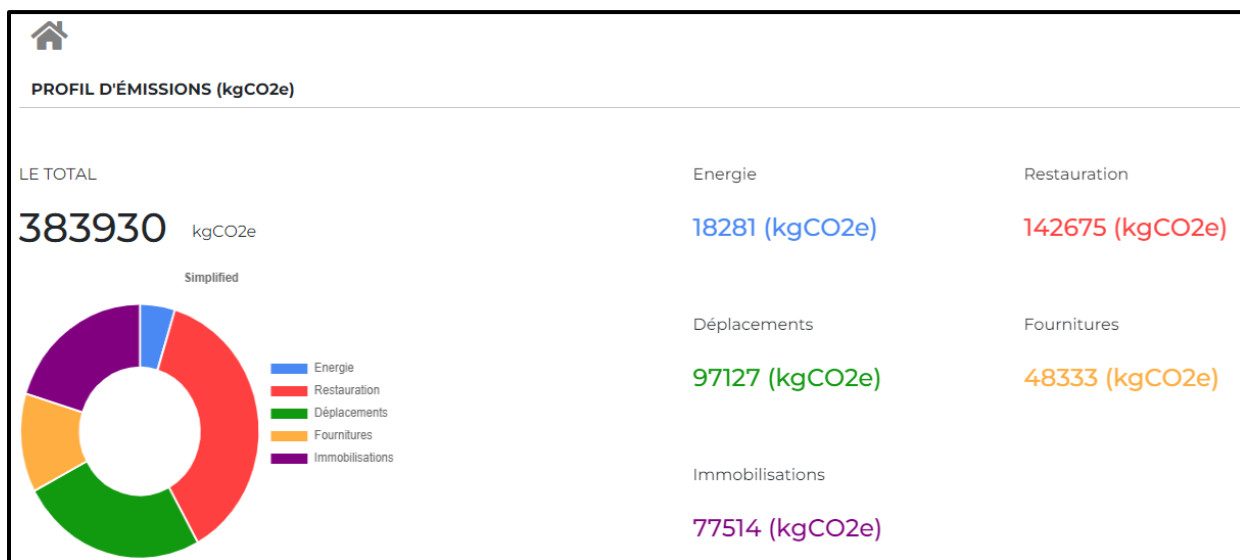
PROFIL D'ÉMISSIONS (kgCO2e)

LE TOTAL

383930 kgCO2e

Simplified

Energie
Restauration
Déplacements
Fournitures
Immobilisations

Energie

18281 (kgCO2e)

Restauration

142675 (kgCO2e)

Déplacements

97127 (kgCO2e)

Fournitures

48333 (kgCO2e)

Immobilisations

77514 (kgCO2e)